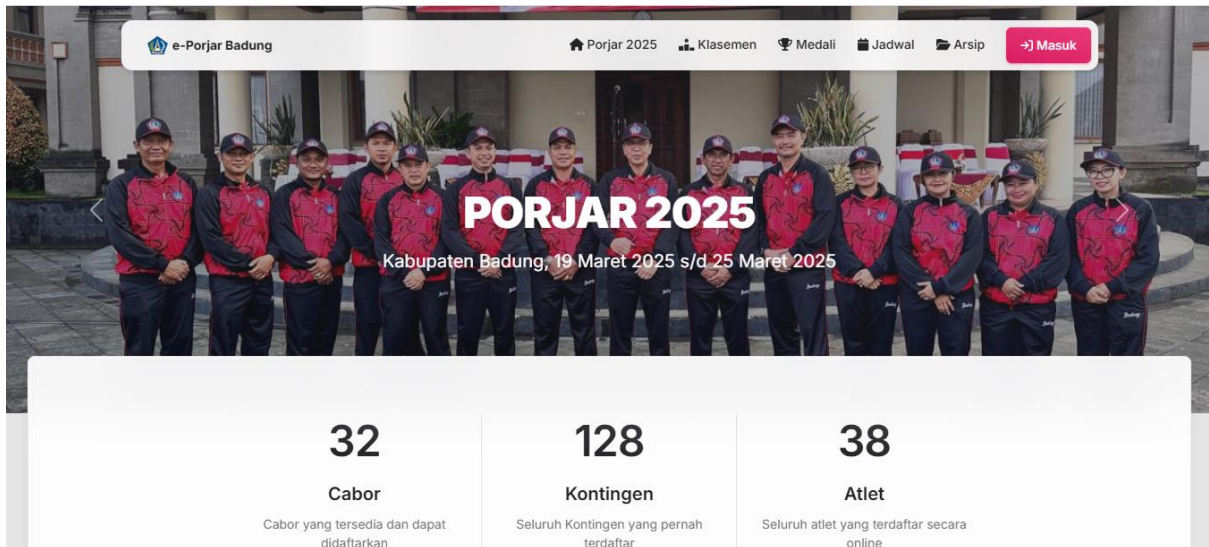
e-Porjar Badung

Porjar 2025 Klasemen Medali Jadwal Arsip Masuk

PORJAR 2025

Kabupaten Badung, 19 Maret 2025 s/d 25 Maret 2025

32

Cabor

Cabor yang tersedia dan dapat didaftarkan

128

Kontingen

Seluruh Kontingen yang pernah terdaftar

38

Atlet

Seluruh atlet yang terdaftar secara online